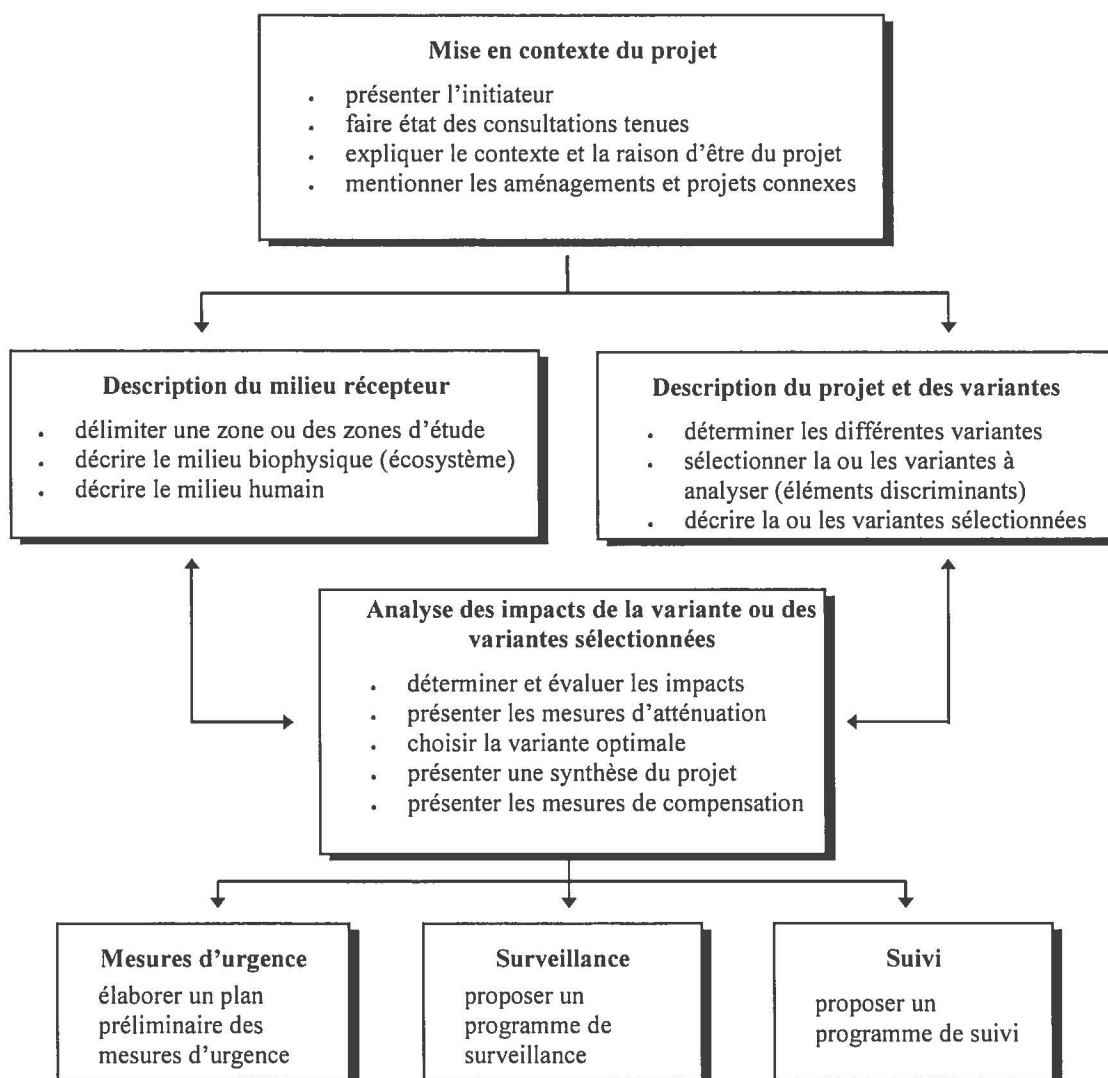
Mise en contexte du projet

- présenter l'initiateur
- faire état des consultations tenues
- expliquer le contexte et la raison d'être du projet
- mentionner les aménagements et projets connexes

Description du milieu récepteur

- délimiter une zone ou des zones d'étude
- décrire le milieu biophysique (écosystème)
- décrire le milieu humain

Description du projet et des variantes

- déterminer les différentes variantes
- sélectionner la ou les variantes à analyser (éléments discriminants)
- décrire la ou les variantes sélectionnées

Analyse des impacts de la variante ou des variantes sélectionnées

- déterminer et évaluer les impacts
- présenter les mesures d'atténuation
- choisir la variante optimale
- présenter une synthèse du projet
- présenter les mesures de compensation

Mesures d'urgence
élaborer un plan préliminaire des mesures d'urgence

Surveillance
proposer un programme de surveillance

Suivi
proposer un programme de suivi